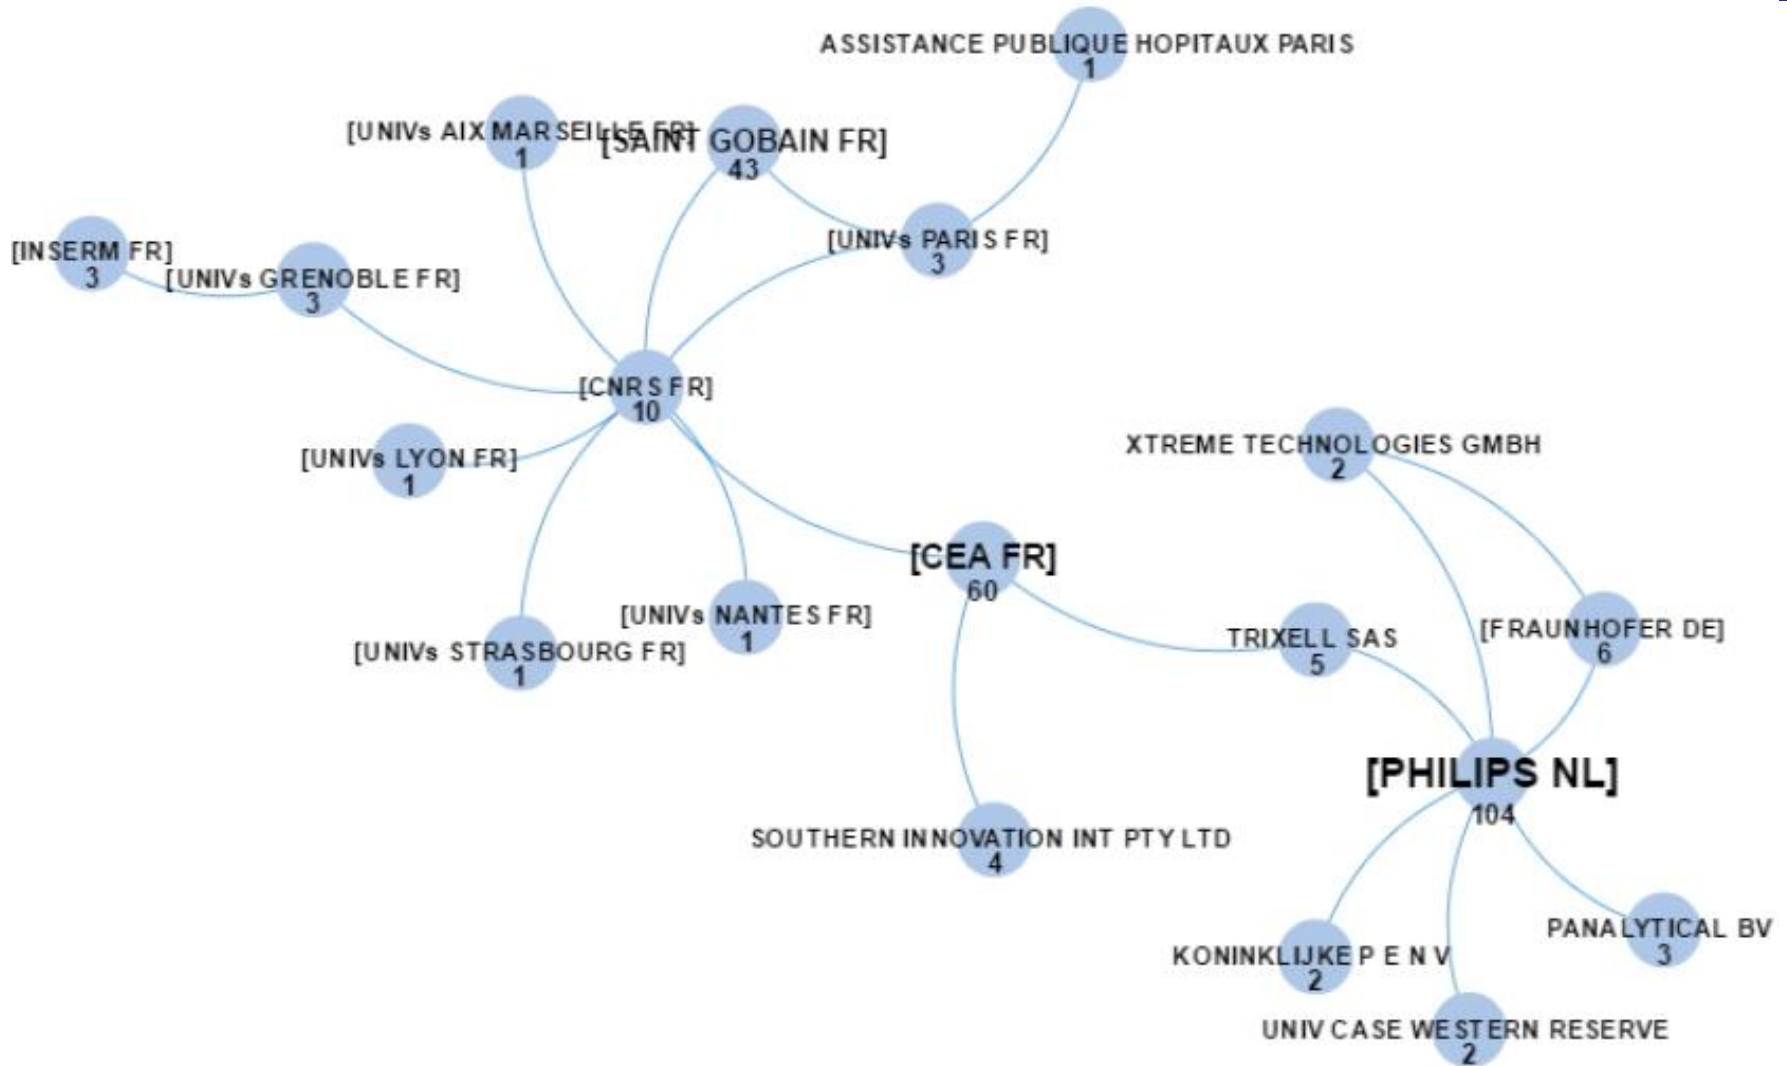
ASSISTANCE PUBLIQUE HOPITAUX PARIS
1

[UNIVs AIX MARSEILLE FR]
1

[SAINT GOBAIN FR]
43

[INSERM FR]
3

[UNIVs GRENOBLE FR]
3

[UNIVs PARIS FR]
3

[CNRS FR]
10

[UNIVs LYON FR]
1

XTREME TECHNOLOGIES GMBH
2

[CEA FR]
60

[UNIVs NANTES FR]
1

[UNIVs STRASBOURG FR]
1

TRIXELL SAS
5

[FRAUNHOFER DE]
6

[PHILIPS NL]
104

SOUTHERN INNOVATION INT PTY LTD
4

PANALYTICAL BV
3

KONINKLIJKE P E N V
2

UNIV CASE WESTERN RESERVE
2